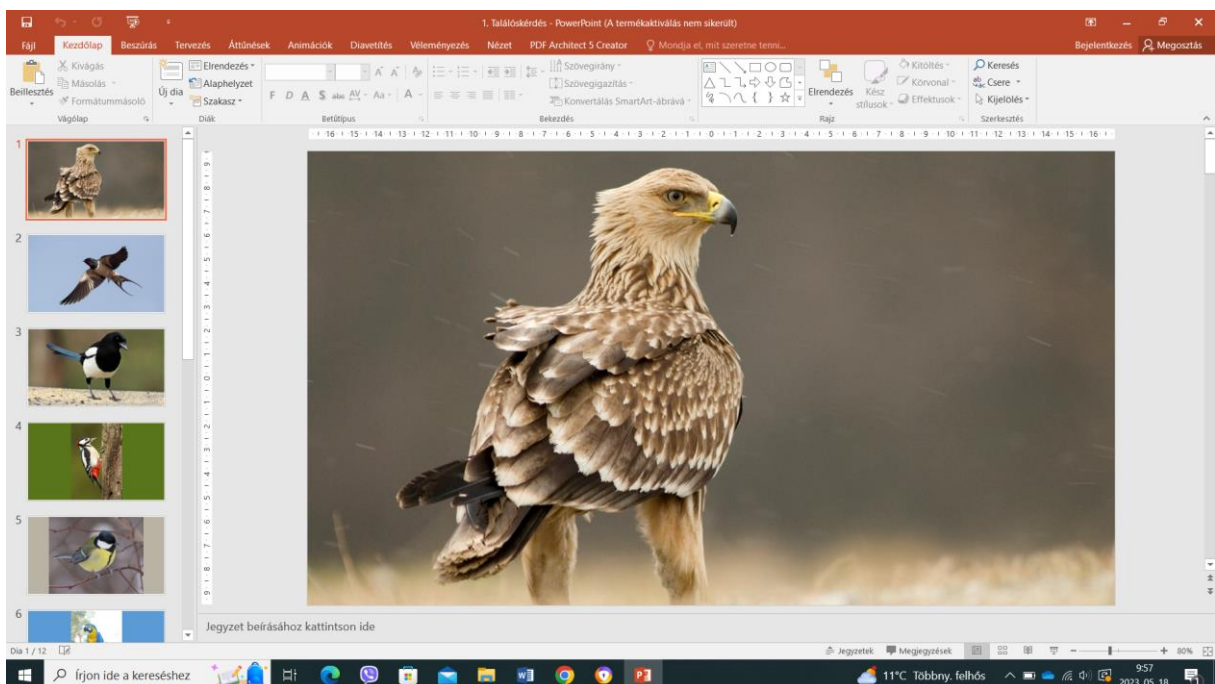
1. Találóskérdés - PowerPoint (A termékaktiválás nem sikerült)

Fájl Kezdőlap Beszúrás Tervezés Áttűnések Animációk Diavetítés Véleményezés Nézet PDF Architect 5 Creator Mondja el, mit szeretne tenni... Bejelentkezés Megosztás

Beillesztés Kivágás Másolás Formátummásoló Vágólap
Új dia Elrendezés Alaphelyzet Szakasz Diák
F D A S abc AV Aa A Betűtípus
Szövegirány Szövegigazítás Konvertálás SmartArt-ábrává Bekezdés
Elrendezés Kész stílusok Kitöltés Körvonal Effektusok Rajz
Keresés Csere Kijelölés Szerkesztés

1
2
3
4
5
6

Jegyzet beírásához kattintson ide

Dia 1 / 12 Jegyzetek Megjegyzések 80%

Írjon ide a kereséshez 11°C Többny. felhős 9:57 2023.05.18.